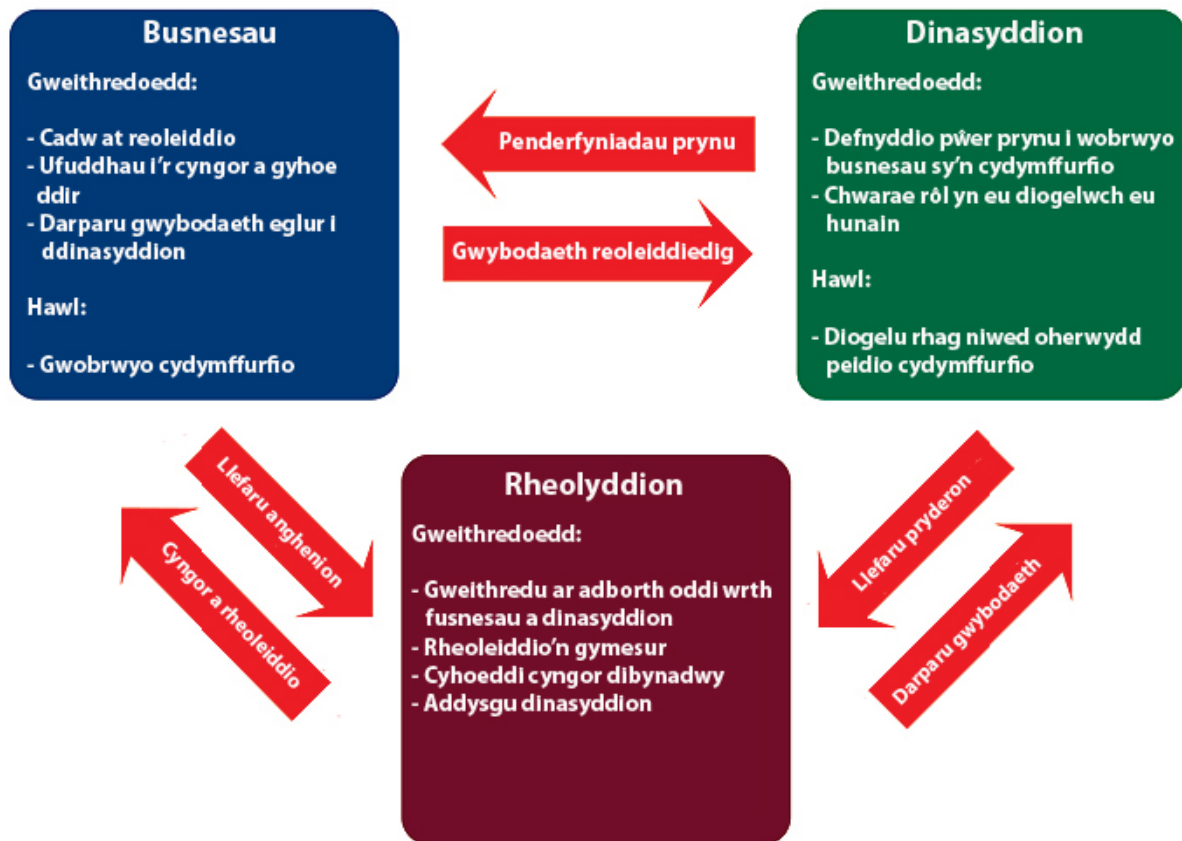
Busnesau

Gweithredoedd:

- Cadw at reoleiddio
- Ufuddhau i'r cyngor a gyhoeddir
- Darparu gwybodaeth eglur i ddinasyddion

Hawl:

- Gwobrwyo cydymffurfio

Penderfyniadau prynu

Gwybodaeth reoleiddiedig

Dinasyddion

Gweithredoedd:

- Defnyddio pŵer prynu i wobrwyo busnesau sy'n cydymffurfio
- Chwarae rôl yn eu diogelwch eu hunain

Hawl:

- Diogelu rhag niwed oherwydd peidio cydymffurfio

Lleisio anghenion

Cyngor a rheoleiddio

Rheolyddion

Gweithredoedd:

- Gweithredu ar adborth oddi wrth fusnesau a dinasyddion
- Rheoleiddio'n gymesur
- Cyhoeddi cyngor dibynadwy
- Addysgu dinasyddion

Lleisio pryderon

Darparu gwybodaeth